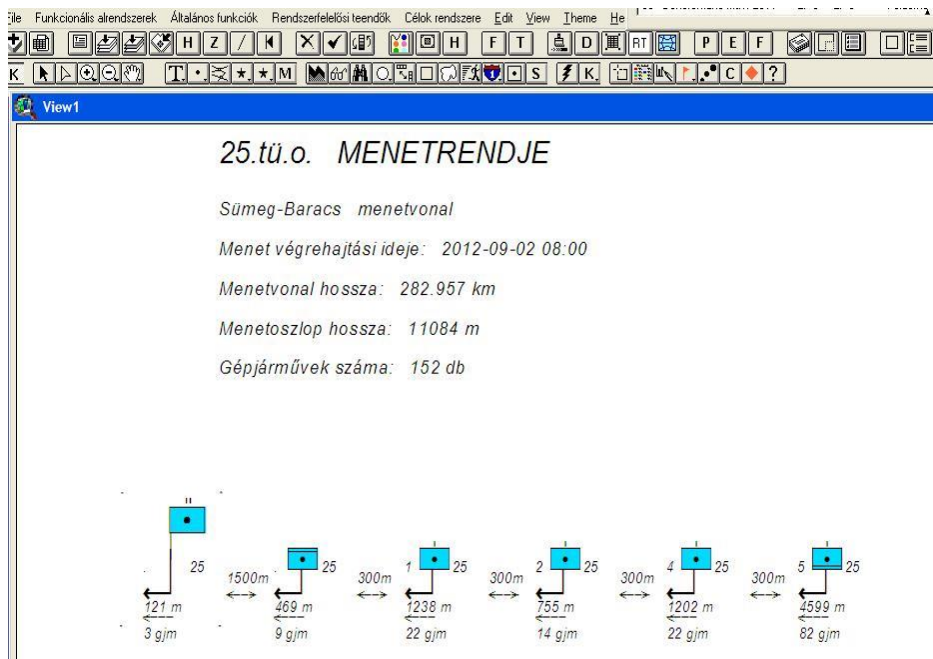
File Funkcionális alrendszerek Általános funkciók Rendszerfelelősi teendők Célok rendszere Edit View Theme He

H Z / X F T D RT P E F

K T M S K C ?

View1

25.tü.o. MENETRENDJE

Sümeg-Baracs menetvonal

Menet végrehajtási ideje: 2012-09-02 08:00

Menetvonal hossza: 282.957 km

Menetoszlop hossza: 11084 m

Gépjárművek száma: 152 db

25 1500m 25 300m 1 25 300m 2 25 300m 4 25 300m 5 25

121 m 469 m 1238 m 755 m 1202 m 4599 m

3 gjm 9 gjm 22 gjm 14 gjm 22 gjm 82 gjm